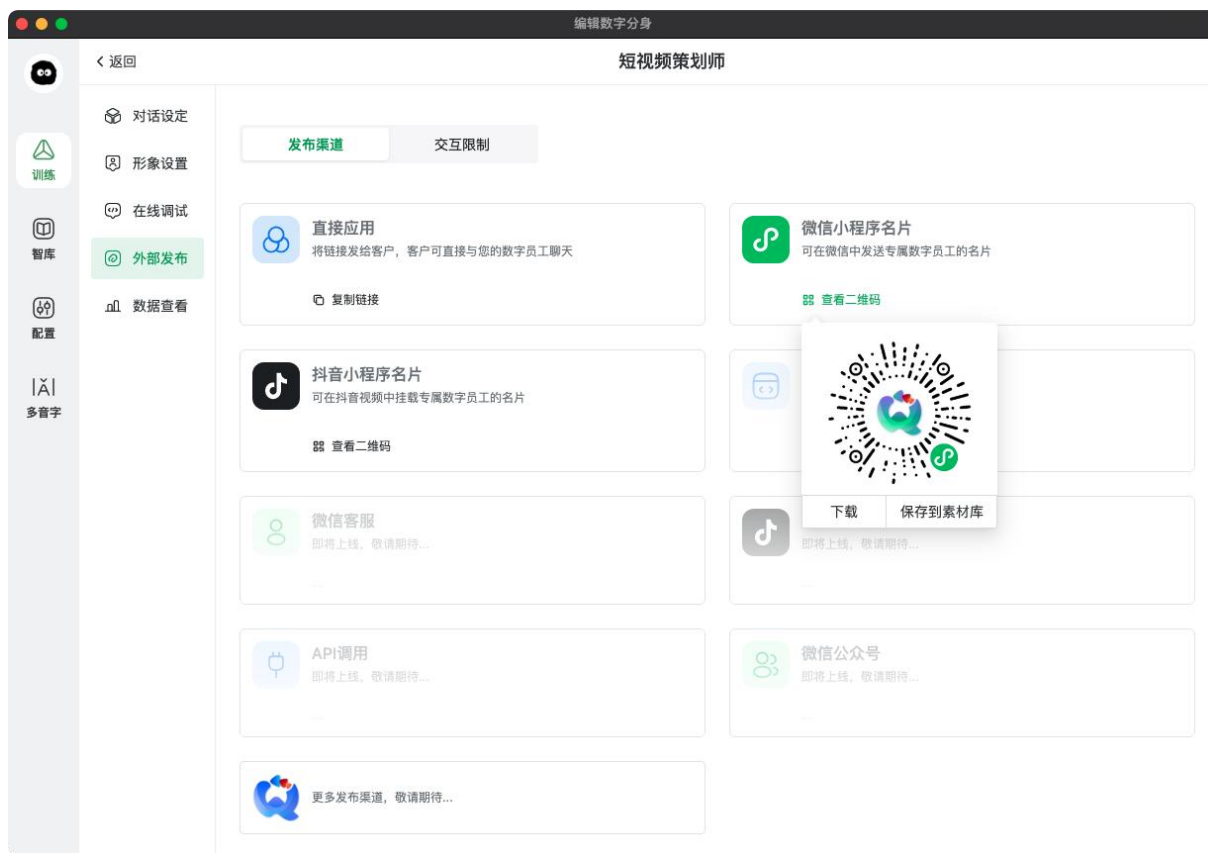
编辑数字分身

训练
智库
配置
|Ǎ|
多音字

< 返回
短视频策划师

对话设定
形象设置
在线调试
外部发布
数据查看

发布渠道
交互限制

直接应用
将链接发给客户，客户可直接与您的数字员工聊天
复制链接

微信小程序名片
可在微信中发送专属数字员工的名片
查看二维码

下载
保存到素材库

抖音小程序名片
可在抖音视频中挂载专属数字员工的名片
查看二维码

微信客服
即将上线，敬请期待...

即将上线，敬请期待...

API调用
即将上线，敬请期待...

微信公众号
即将上线，敬请期待...

更多发布渠道，敬请期待...